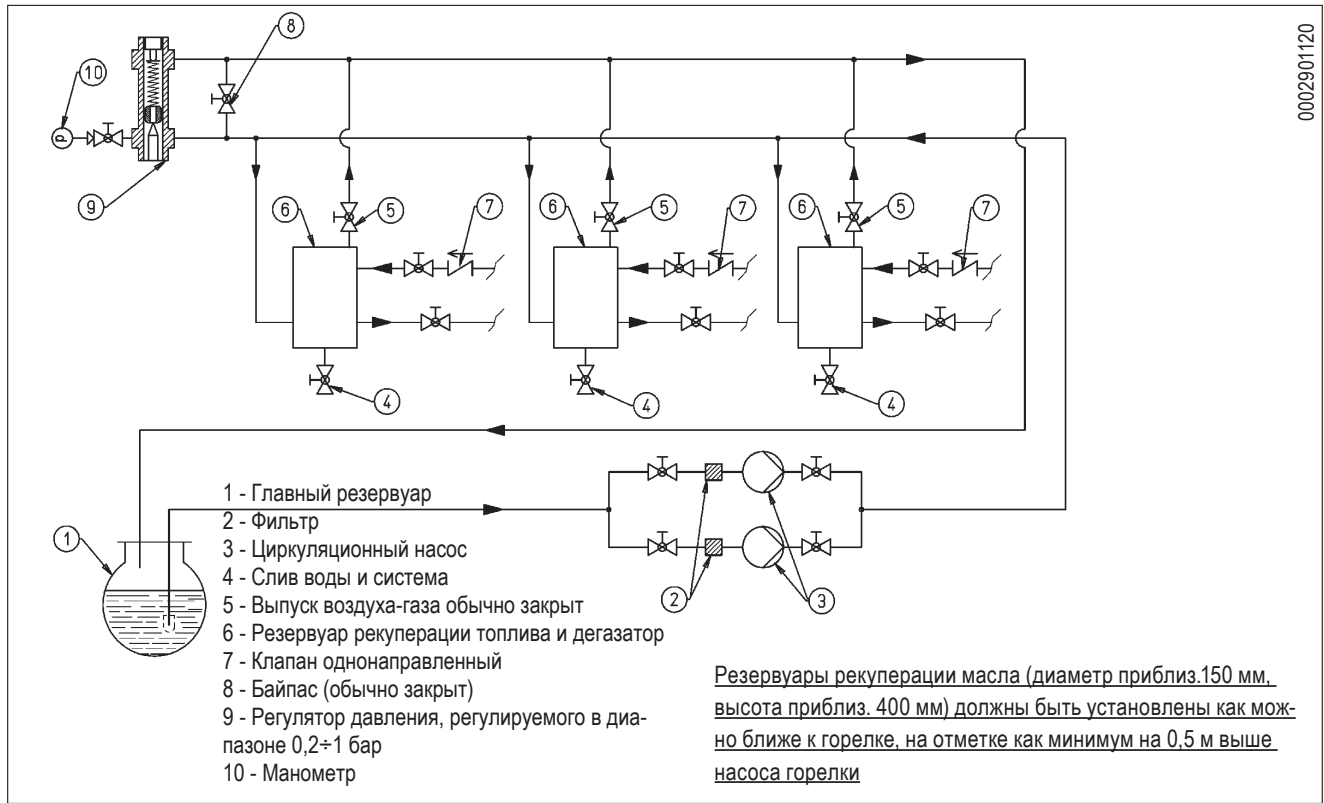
10
P
8
9
6
5
7
6
5
7
6
5
7
4
4
4
0002901120
1
1 - Главный резервуар
2 - Фильтр
3 - Циркуляционный насос
4 - Слив воды и система
5 - Выпуск воздуха-газа обычно закрыт
6 - Резервуар рекуперации топлива и дегазатор
7 - Клапан однонаправленный
8 - Байпас (обычно закрыт)
9 - Регулятор давления, регулируемого в диапазоне 0,2÷1 бар
10 - Манометр
2
3

Резервуары рекуперации масла (диаметр приблиз.150 мм, высота приблиз. 400 мм) должны быть установлены как можно ближе к горелке, на отметке как минимум на 0,5 м выше насоса горелки